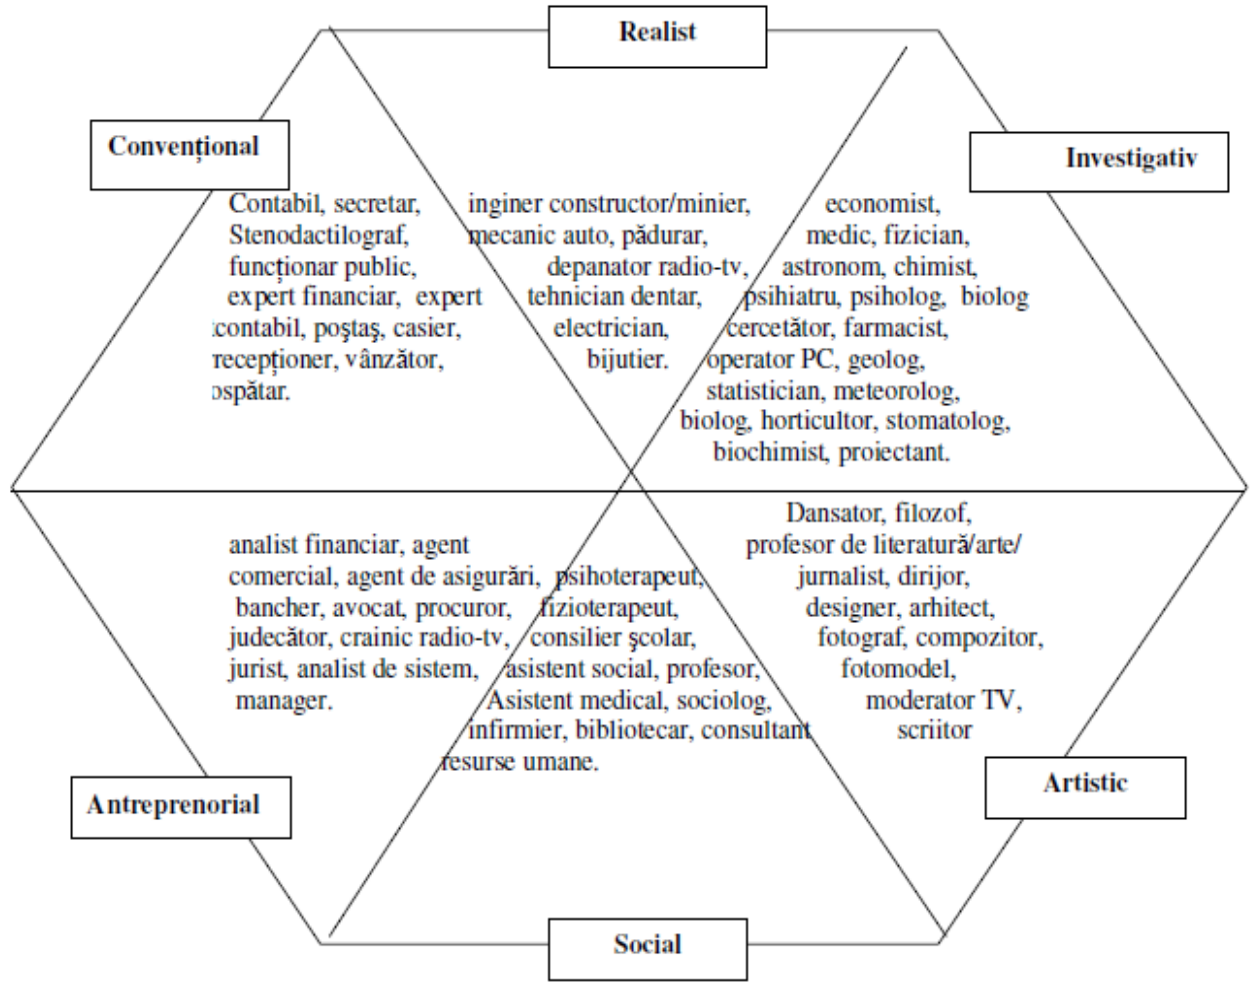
Realist

Convențional

Investigativ

Contabil, secretar, Stenodactilograf, funcționar public, expert financiar, expert contabil, poştaş, casier, recepționer, vânzător, ospătar.

inginer constructor/minier, mecanic auto, pădurar, depanator radio-tv, tehnician dentar, electrician, bijutier.

economist, medic, fizician, astronom, chimist, psihiatru, psiholog, biolog cercetător, farmacist, operator PC, geolog, statistician, meteorolog, biolog, horticultor, stomatolog, biochimist, proiectant.

analist financiar, agent comercial, agent de asigurări, bancher, avocat, procuror, judecător, crainic radio-tv, jurist, analist de sistem, manager.

psihoterapeut, fizioterapeut, consilier şcolar, asistent social, profesor, Asistent medical, sociolog, infirmier, bibliotecar, consultant resurse umane.

Dansator, filozof, profesor de literatură/arte/ jurnalist, dirijor, designer, arhitect, fotograf, compozitor, fotomodel, moderator TV, scriitor

Artistic

Antreprenorial

Social